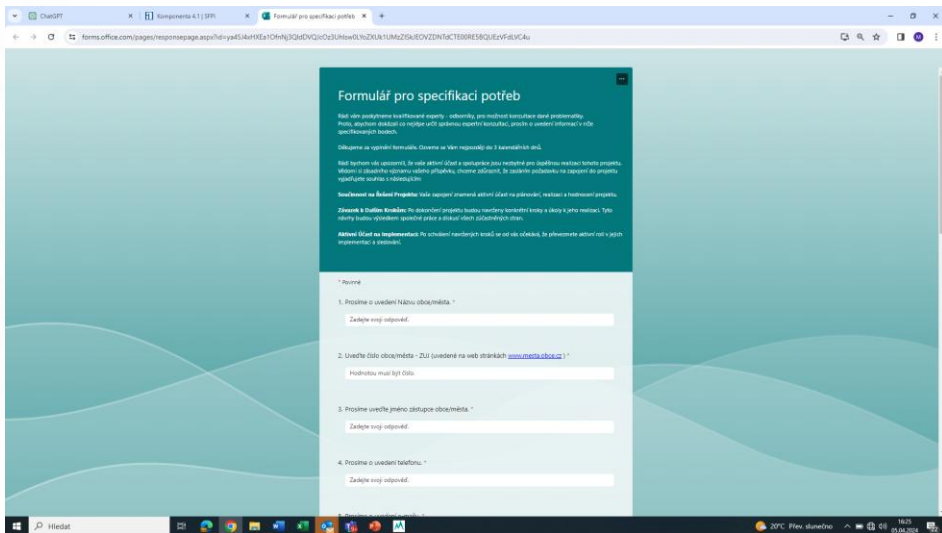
ChatGPT
Komponenta 4.1 | SFPI
Formulář pro specifikaci potřeb
forms.office.com/pages/responsepage.aspx?id=ya4SI4xHXEa1OfnNj3QldDVQJcOz3Uhlsw0LYoZXUk1UMzZSkJEOVZDNTdCTE00RE5BQUEzVFdLVC4u

Formulář pro specifikaci potřeb

Rádi vám poskytneme kvalifikované experty - odborníky, pro možnost konzultace dané problematiky. Proto, abychom dokázali co nejlépe určit správnou expertní konzultaci, prosím o uvedení informací v níže specifikovaných bodech.

Děkujeme za vyplnění formuláře. Ozveme se Vám nejpozději do 3 kalendářních dnů.

Rádi bychom vás upozornili, že vaše aktivní účast a spolupráce jsou nezbytné pro úspěšnou realizaci tohoto projektu. Vědomi si zásadního významu vašeho příspěvku, chceme zdůraznit, že zasláním požadavku na zapojení do projektu vyjadřujete souhlas s následujícím:

Součinnost na Řešení Projektu: Vaše zapojení znamená aktivní účast na plánování, realizaci a hodnocení projektu.

Závazek k Dalším Krokům: Po dokončení projektu budou navrženy konkrétní kroky a úkoly k jeho realizaci. Tyto návrhy budou výsledkem společné práce a diskusí všech zúčastněných stran.

Aktivní Účast na Implementaci: Po schválení navržených kroků se od vás očekává, že převezmete aktivní roli v jejich implementaci a sledování.

* Povinné

1. Prosíme o uvedení Názvu obce/města. *
Zadejte svoji odpověď.

2. Uveďte číslo obce/města - ZUJ (uvedené na web stránkách www.mesta.obce.cz ) *
Hodnotou musí být číslo.

3. Prosíme uveďte jméno zástupce obce/města. *
Zadejte svoji odpověď.

4. Prosíme o uvedení telefonu. *
Zadejte svoji odpověď.

Hledat
20°C Převl. slunečno
16:25
05.04.2024